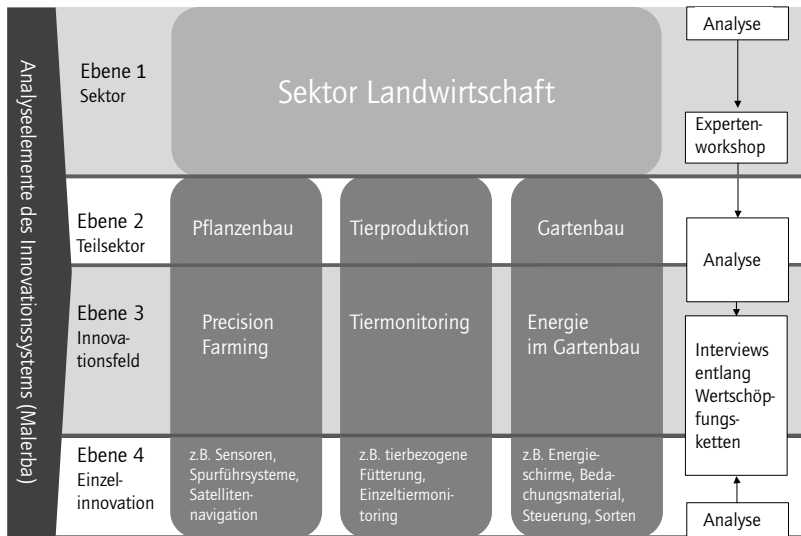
Analyseelemente des Innovationssystems (Malerba)

Ebene 1
Sektor

Sektor Landwirtschaft

Ebene 2
Teilsektor

Pflanzenbau

Tierproduktion

Gartenbau

Ebene 3
Innovationsfeld

Precision Farming

Tiermonitoring

Energie im Gartenbau

Ebene 4
Einzelinnovation

z.B. Sensoren, Spurführsysteme, Satellitennavigation

z.B. tierbezogene Fütterung, Einzeltiermonitoring

z.B. Energieschirme, Bedachungsmaterial, Steuerung, Sorten

Analyse

Expertenworkshop

Analyse

Interviews entlang Wertschöpfungsketten

Analyse